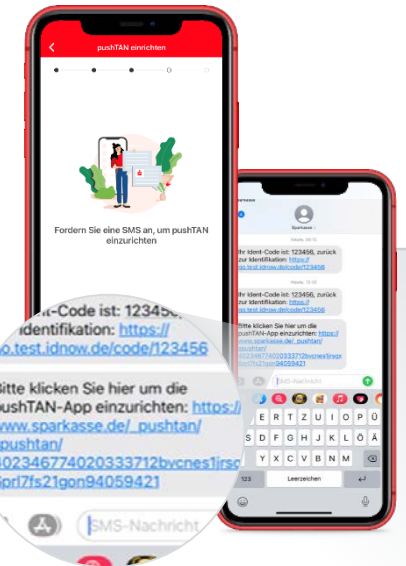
pushTAN einrichten

Fordern Sie eine SMS an, um pushTAN einzurichten

Sparkasse

Heute 10:15

hr Ident-Code ist: 123456, zurück zur Identifikation: https://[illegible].test.idnow.de/code/123456

Heute 10:15

hr Ident-Code ist: 123456, zurück zur Identifikation: https://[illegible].test.idnow.de/code/123456

Bitte klicken Sie hier um die pushTAN-App einzurichten: https://www.sparkasse.de/_pushtan/pushtan/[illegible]

SMS-Nachricht

Q W E R T Z U I O P Ü
A S D F G H J K L Ö Ä
Y X C V B N M

123 Leerzeichen

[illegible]t-Code ist: 123456
Identifikation: https://
o.test.idnow.de/code/123456

Bitte klicken Sie hier um die pushTAN-App einzurichten: https://www.sparkasse.de/_pushtan/pushtan/4023467740203337 12bvcnes1jrso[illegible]prl7fs21gon94059421

SMS-Nachricht